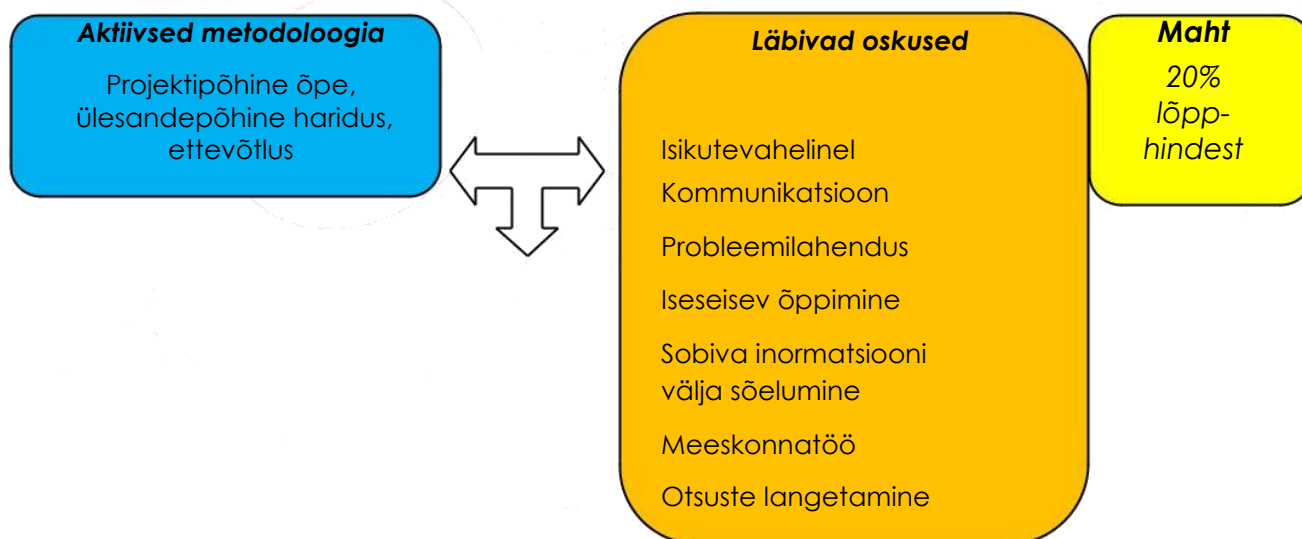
Aktiivsed metodoloogia

Projektipõhine õpe, ülesandepõhine haridus, ettevõtlus

Läbivad oskused

Isikutevahelinel

Kommunikatsioon

Probleemilahendus

Iseseisev õppimine

Sobiva inormatsiooni välja sõelumine

Meeskonnatöö

Otsuste langetamine

Maht

20% lõpphindest